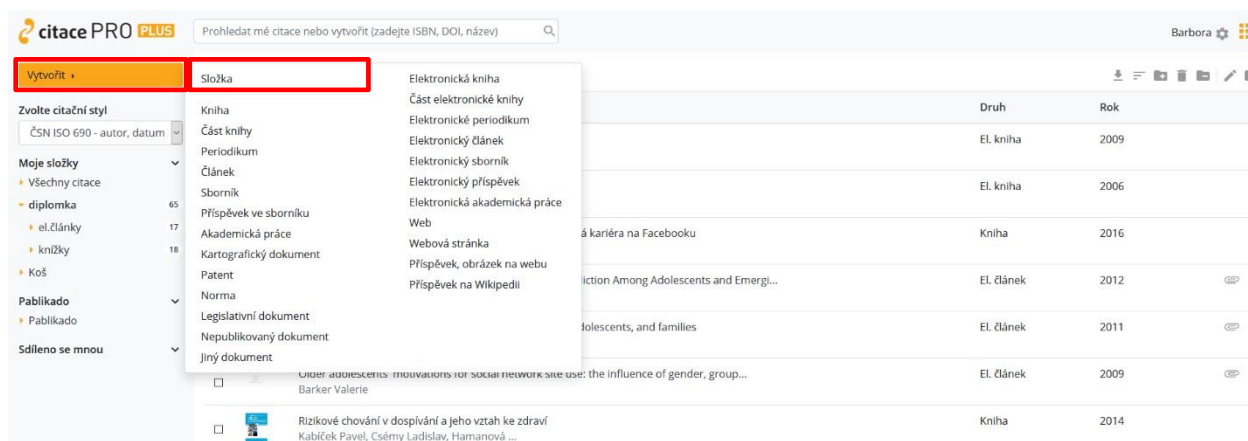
citace PRO PLUS

Prohledat mé citace nebo vytvořit (zadejte ISBN, DOI, název)

Barbora

Vytvořit ›

Zvolte citační styl
ČSN ISO 690 - autor, datum

Moje složky
› Všechny citace
› diplomka 65
› el.články 17
› knížky 18
› Koš

Pablikado
› Pablikado

Sdíleno se mnou

Složka

Kniha
Část knihy
Periodikum
Článek
Sborník
Příspěvek ve sborníku
Akademická práce
Kartografický dokument
Patent
Norma
Legislativní dokument
Nepublikovaný dokument
Jiný dokument

Elektronická kniha
Část elektronické knihy
Elektronické periodikum
Elektronický článek
Elektronický sborník
Elektronický příspěvek
Elektronická akademická práce
Web
Webová stránka
Příspěvek, obrázek na webu
Příspěvek na Wikipedii

| | Druh | Rok |
|---|---|---|
| | El. kniha | 2009 |
| | El. kniha | 2006 |
| á kariéra na Facebooku | Kniha | 2016 |
| liction Among Adolescents and Emergi... | El. článek | 2012 |
| dolescents, and families | El. článek | 2011 |
| Older adolescents' motivations for social network site use: the influence of gender, group... Barker Valerie | El. článek | 2009 |
| Rizikové chování v dospívání a jeho vztah ke zdraví Kabíček Pavel, Csémy Ladislav, Hamanová ... | Kniha | 2014 |